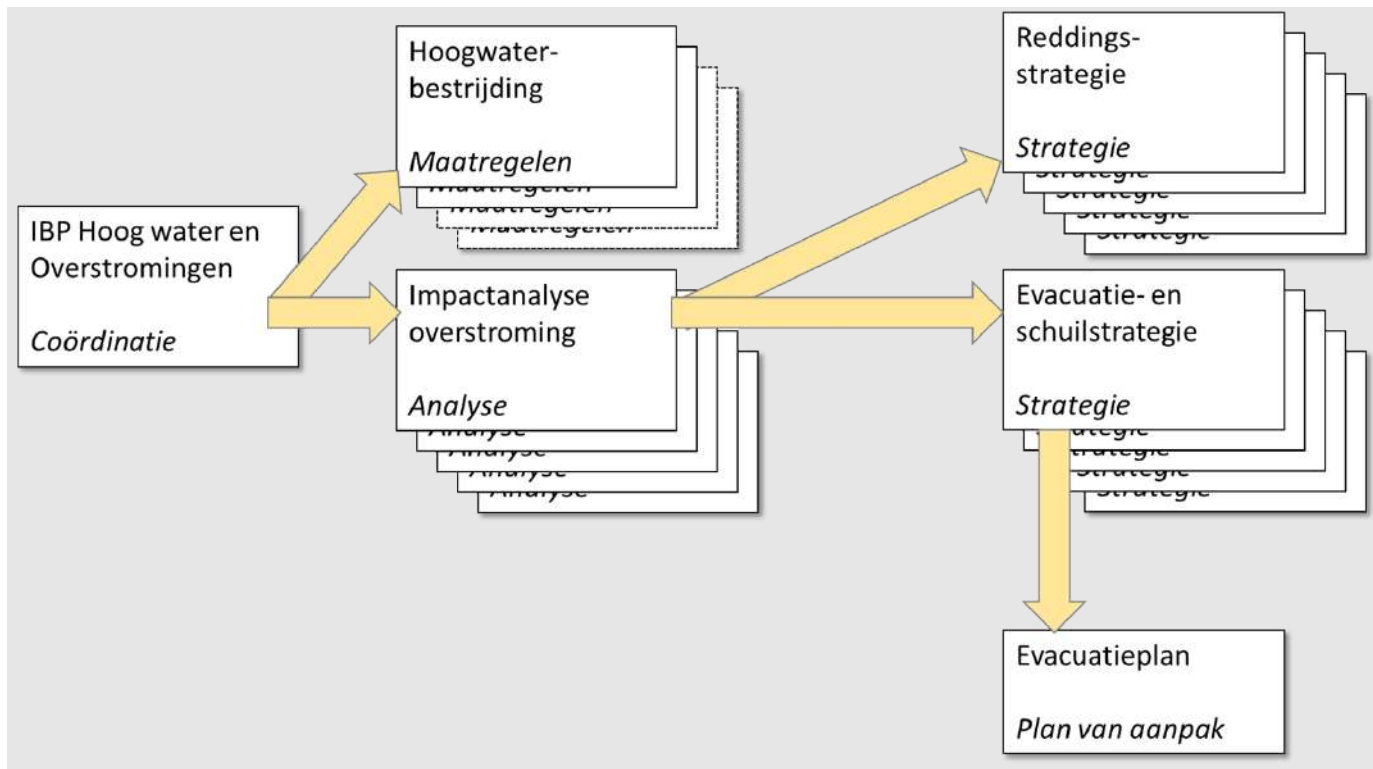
IBP Hoog water en Overstromingen

*Coördinatie*

Hoogwater-bestrijding

*Maatregelen*

Impactanalyse overstroming

*Analyse*

Reddings-strategie

*Strategie*

Evacuatie- en schuilstrategie

*Strategie*

Evacuatieplan

*Plan van aanpak*